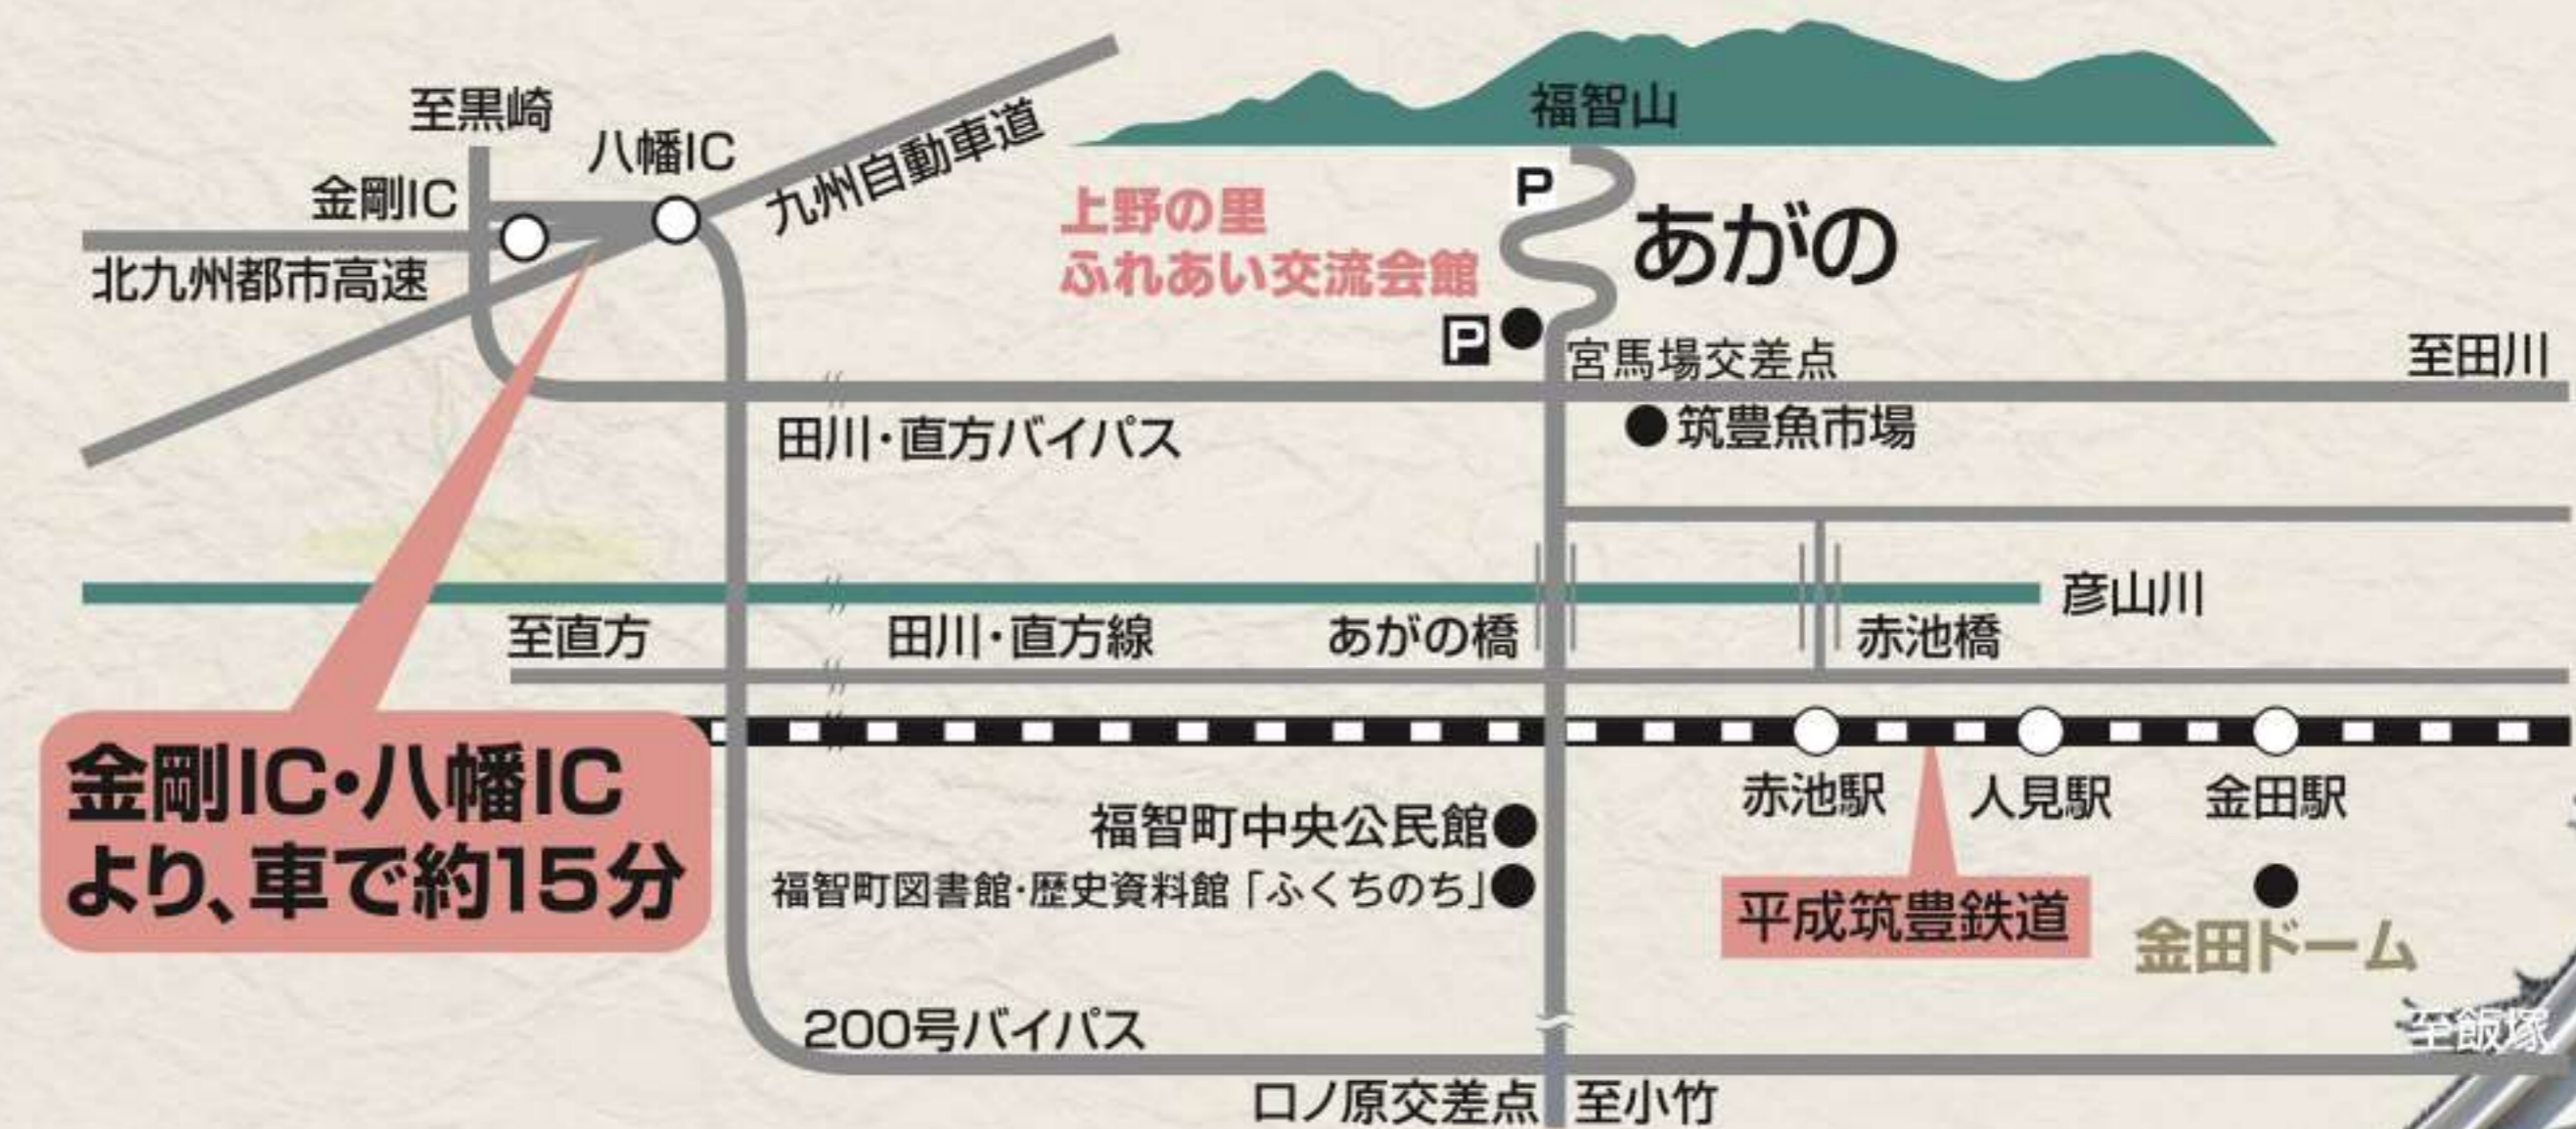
至黒崎
八幡IC
九州自動車道
金剛IC
北九州都市高速
福智山
P
上野の里
ふれあい交流会館
あがの
P
宮馬場交差点
至田川
田川・直方バイパス
筑豊魚市場
彦山川
至直方
田川・直方線
あがの橋
赤池橋
金剛IC・八幡IC
より、車で約15分
赤池駅
人見駅
金田駅
福智町中央公民館
福智町図書館・歴史資料館「ふくちのち」
平成筑豊鉄道
金田ドーム
200号バイパス
至飯塚
ロノ原交差点
至小竹